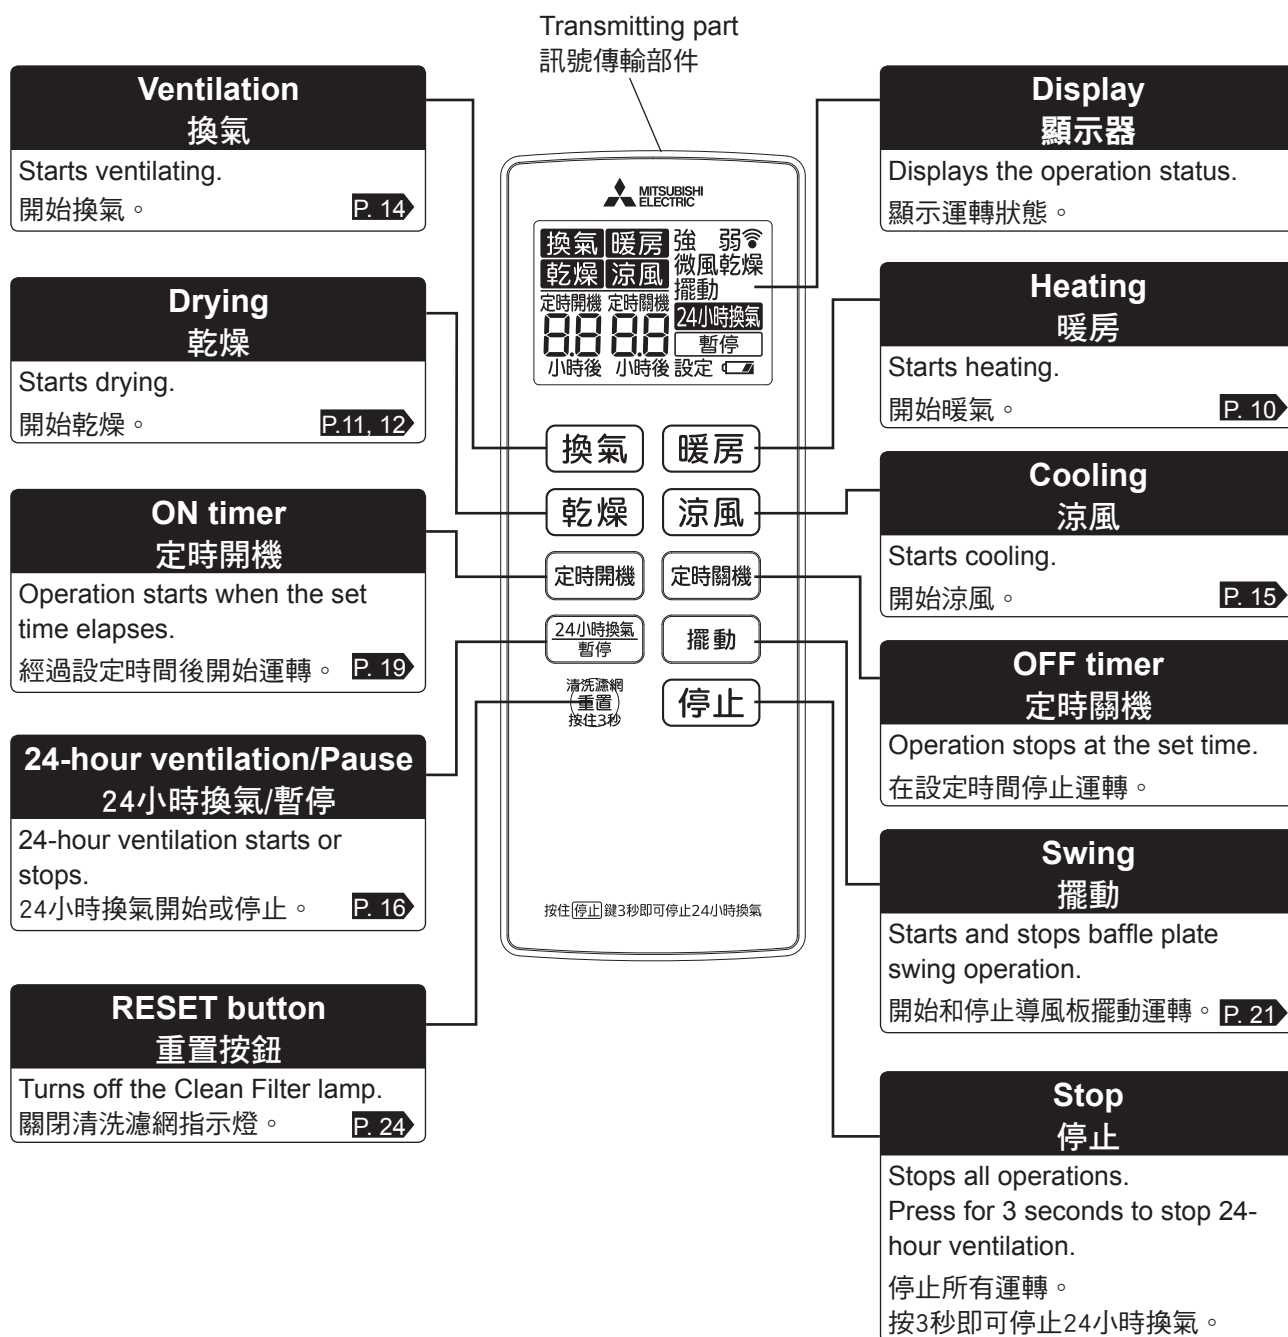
Transmitting part
訊號傳輸部件

Ventilation
換氣
Starts ventilating.
開始換氣。 P. 14

Drying
乾燥
Starts drying.
開始乾燥。 P.11, 12

ON timer
定時開機
Operation starts when the set time elapses.
經過設定時間後開始運轉。 P. 19

24-hour ventilation/Pause
24小時換氣/暫停
24-hour ventilation starts or stops.
24小時換氣開始或停止。 P. 16

RESET button
重置按鈕
Turns off the Clean Filter lamp.
關閉清洗濾網指示燈。 P. 24

MITSUBISHI ELECTRIC

換氣 暖房 強 弱
乾燥 涼風 微風乾燥
擺動
定時開機 定時關機 24小時換氣
8.8 8.8
暫停
小時後 小時後 設定

換氣 暖房
乾燥 涼風
定時開機 定時關機
24小時換氣 暫停
擺動
清洗濾網 重置 按住3秒
停止

按住停止鍵3秒即可停止24小時換氣

Display
顯示器
Displays the operation status.
顯示運轉狀態。

Heating
暖房
Starts heating.
開始暖氣。 P. 10

Cooling
涼風
Starts cooling.
開始涼風。 P. 15

OFF timer
定時關機
Operation stops at the set time.
在設定時間停止運轉。

Swing
擺動
Starts and stops baffle plate swing operation.
開始和停止導風板擺動運轉。 P. 21

Stop
停止
Stops all operations.
Press for 3 seconds to stop 24-hour ventilation.
停止所有運轉。
按3秒即可停止24小時換氣。